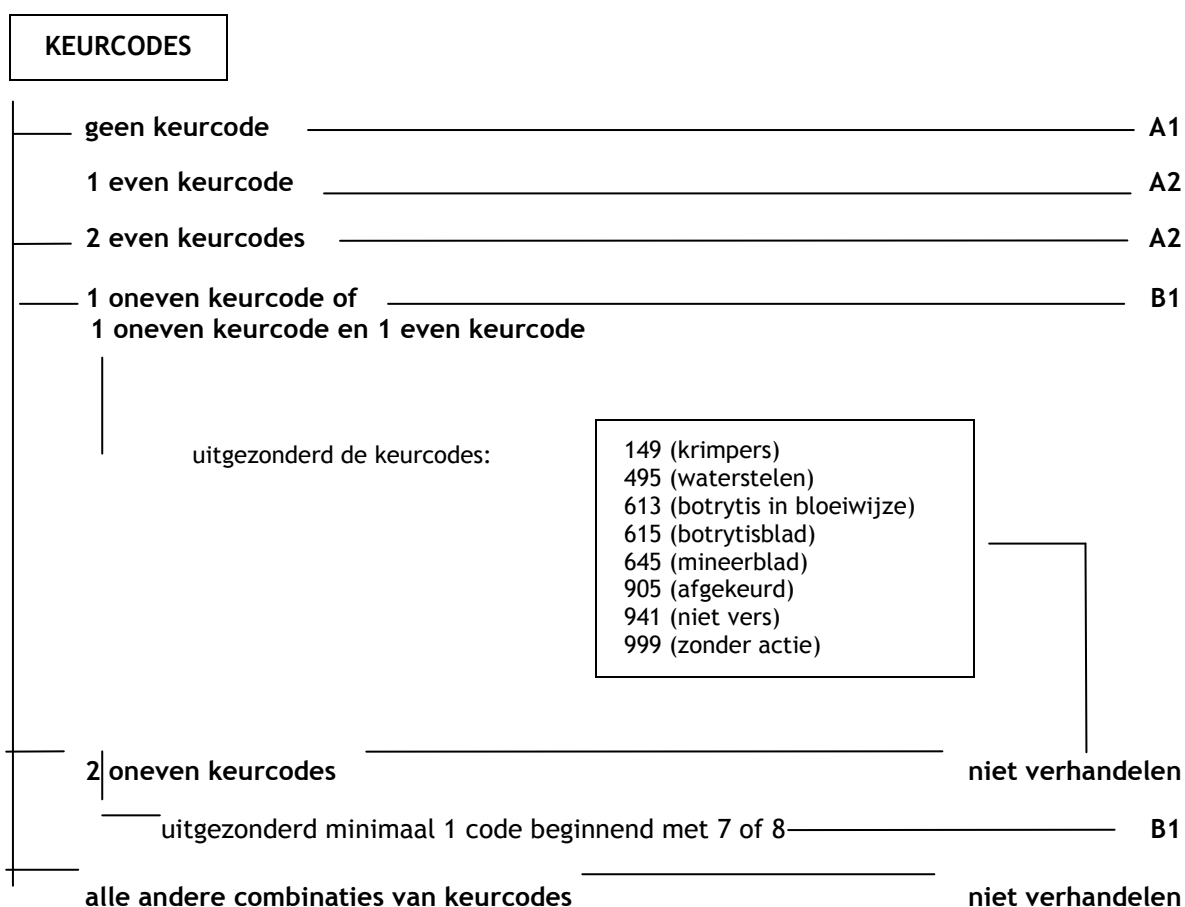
KEURCODES

geen keurcode A1

1 even keurcode A2

2 even keurcodes A2

1 oneven keurcode of
1 oneven keurcode en 1 even keurcode B1

uitgezonderd de keurcodes:

149 (krimpers)
495 (waterstelen)
613 (botrytis in bloeiwijze)
615 (botrytisblad)
645 (mineerblad)
905 (afgekeurd)
941 (niet vers)
999 (zonder actie)

2 oneven keurcodes niet verhandelen

uitgezonderd minimaal 1 code beginnend met 7 of 8 B1

alle andere combinaties van keurcodes niet verhandelen